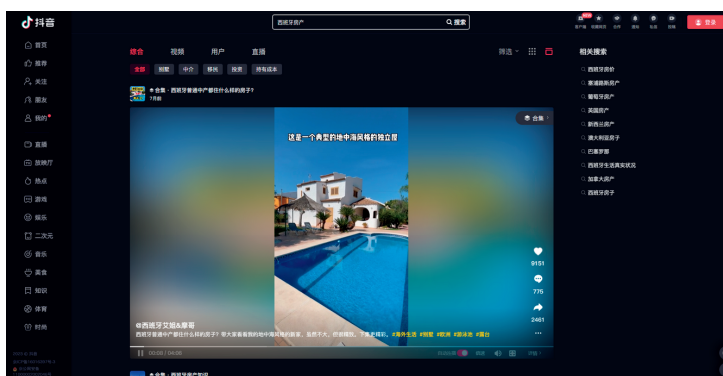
抖音

西班牙房产

搜索

首页
推荐
关注
朋友
我的
直播
放映厅
热点
游戏
娱乐
二次元
音乐
美食
知识
体育
时尚

综合 视频 用户 直播

筛选

全部 别墅 中介 移民 投资 持有成本

合集 · 西班牙普通中产都住什么样的房子?
7月前

合集

这是一个典型的地中海风格的独立屋

9151
776
2461

@西班牙艾瑞&摩哥
西班牙普通中产都住什么样的房子? 带大家看看我的地中海风格的新家。虽然不大，但很精致。 #海外生活 #别墅 #欧洲 #游泳池 #露台

00:00 / 04:06

合集 · 西班牙房产知识

相关搜索
西班牙房价
塞浦路斯房产
葡萄牙房产
英国房产
新西兰房产
澳大利亚房子
巴塞罗那
西班牙生活真实状况
加拿大房产
西班牙房子